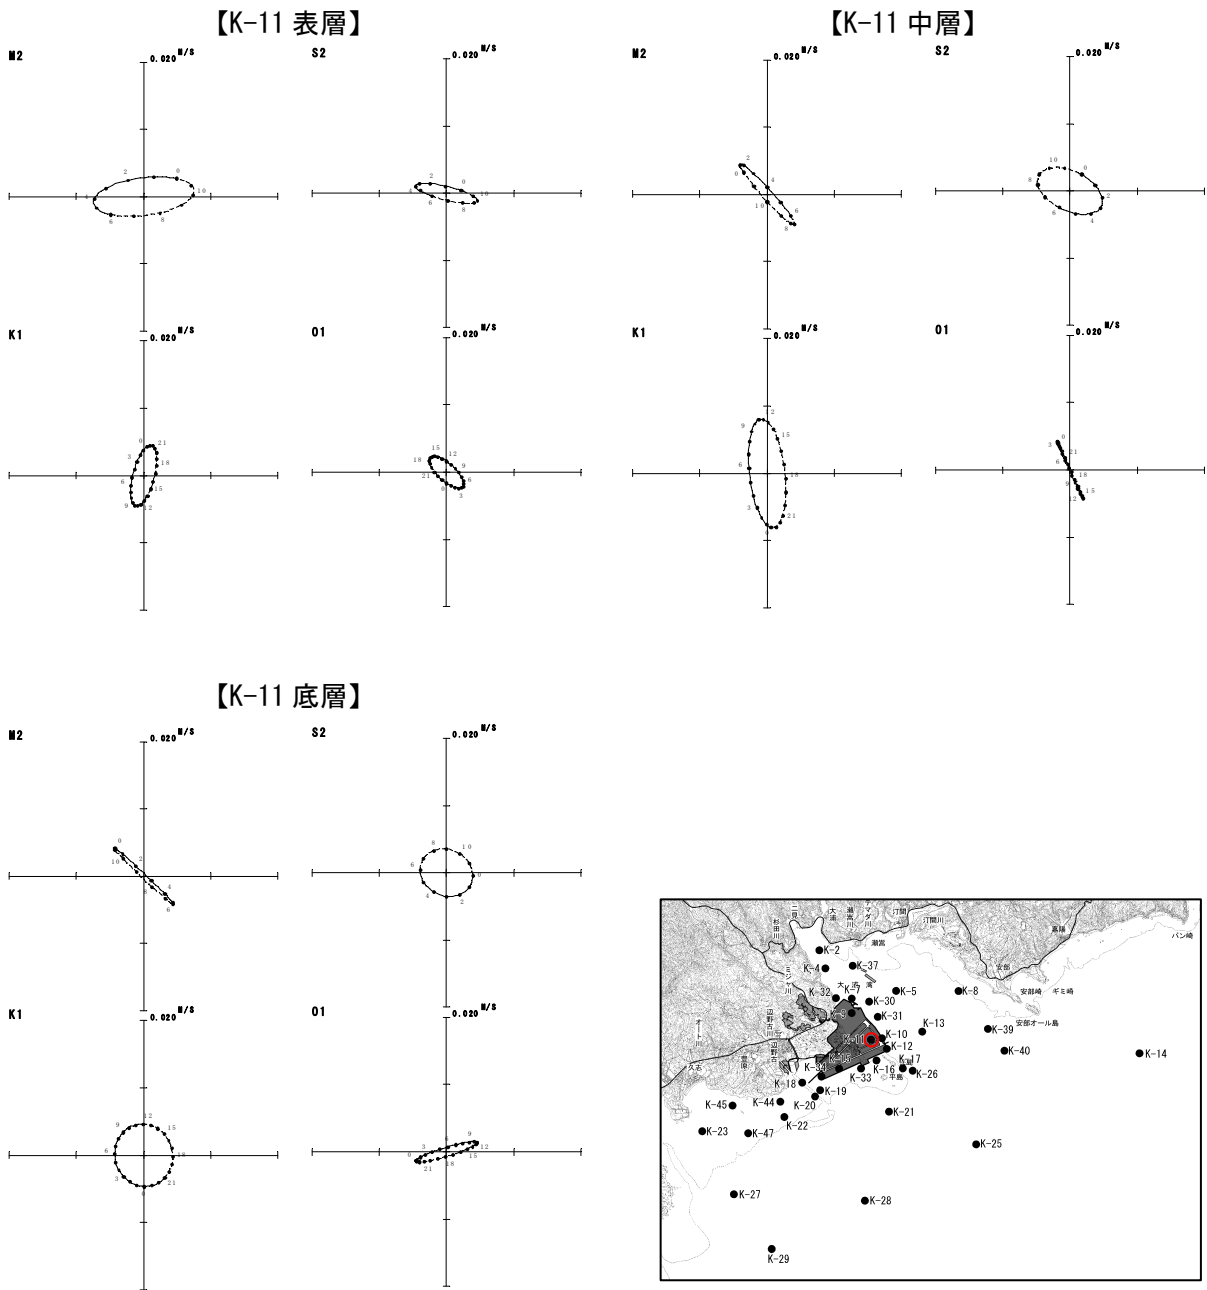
【K-11 表層】

M2
0.020 M/S
2 0 10 4 6 8

S2
0.020 M/S
2 0 10 4 6 8

K1
0.020 M/S
0 21 3 18 6 15 9 12

O1
0.020 M/S
15 12 18 9 21 6 0 3

【K-11 中層】

M2
0.020 M/S
2 0 4 10 6 8

S2
0.020 M/S
10 0 8 2 6 4

K1
0.020 M/S
0 9 15 6 18 3 21

O1
0.020 M/S
0 3 21 18 12 15

【K-11 底層】

M2
0.020 M/S
8 10 2 4 6

S2
0.020 M/S
8 10 6 0 4 2

K1
0.020 M/S
9 12 15 6 18 3 21 0

O1
0.020 M/S
9 12 3 15 6 0 21 18

二見 大浦 瀬嵩川 汀間川 杉田川 瀬嵩 汀間川 嘉陽 バン崎 安部 安部崎 ギミ崎 安部オール島 ミジ川 辺野古川 辺野古 豊原 久志 平島
K-2 K-4 K-37 K-32 K-7 K-30 K-5 K-8 K-31 K-13 K-39 K-3 K-11 K-10 K-12 K-40 K-14 K-15 K-17 K-34 K-16 K-26 K-33 K-18 K-19 K-45 K-44 K-20 K-21 K-22 K-23 K-47 K-25 K-27 K-28 K-29